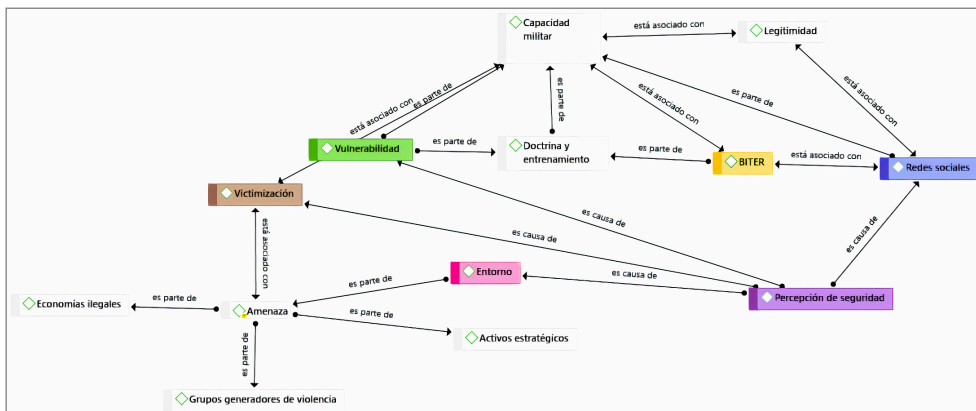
Capacidad militar

está asociado con

Legitimidad

está asociado con

es parte de

está asociado con

es parte de

está asociado con

es parte de

Vulnerabilidad

es parte de

Doctrina y entrenamiento

es parte de

BITER

está asociado con

Redes sociales

Victimización

es causa de

es causa de

es causa de

está asociado con

Entorno

es causa de

es parte de

Economías ilegales

es parte de

Amenaza

es parte de

Percepción de seguridad

Activos estratégicos

es parte de

Grupos generadores de violencia